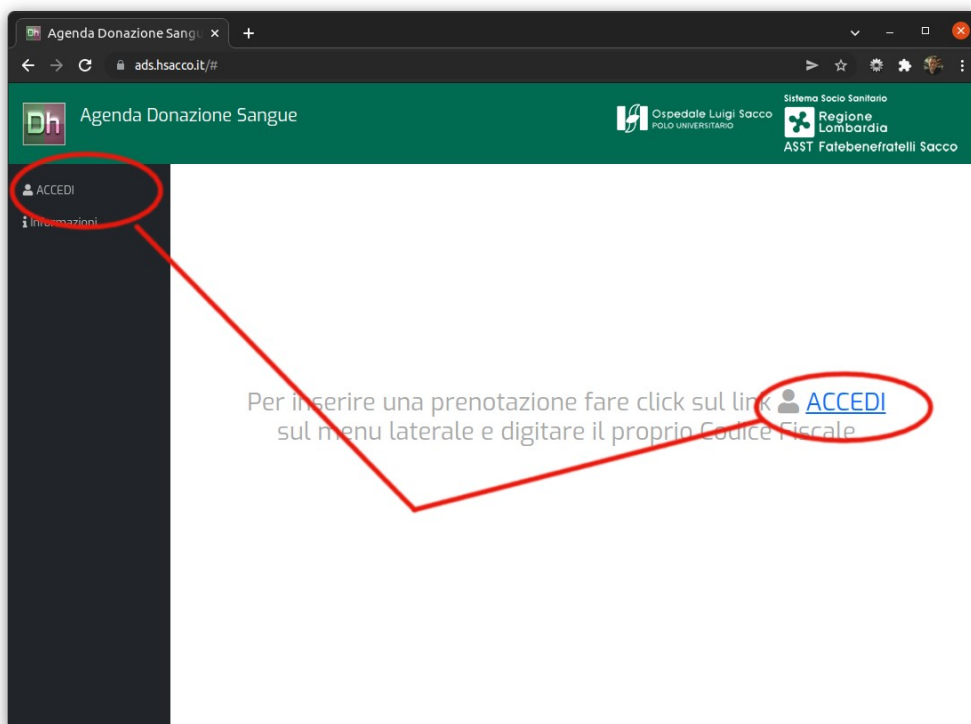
Dh Agenda Donazione Sangu ×
+
ads.hsacco.it/#

Dh Agenda Donazione Sangue

Ospedale Luigi Sacco
POLO UNIVERSITARIO

Sistema Socio Sanitario
Regione Lombardia
ASST Fatebenefratelli Sacco

ACCEDI
Informazioni

Per inserire una prenotazione fare click sul link ACCEDI sul menu laterale e digitare il proprio Codice Fiscale